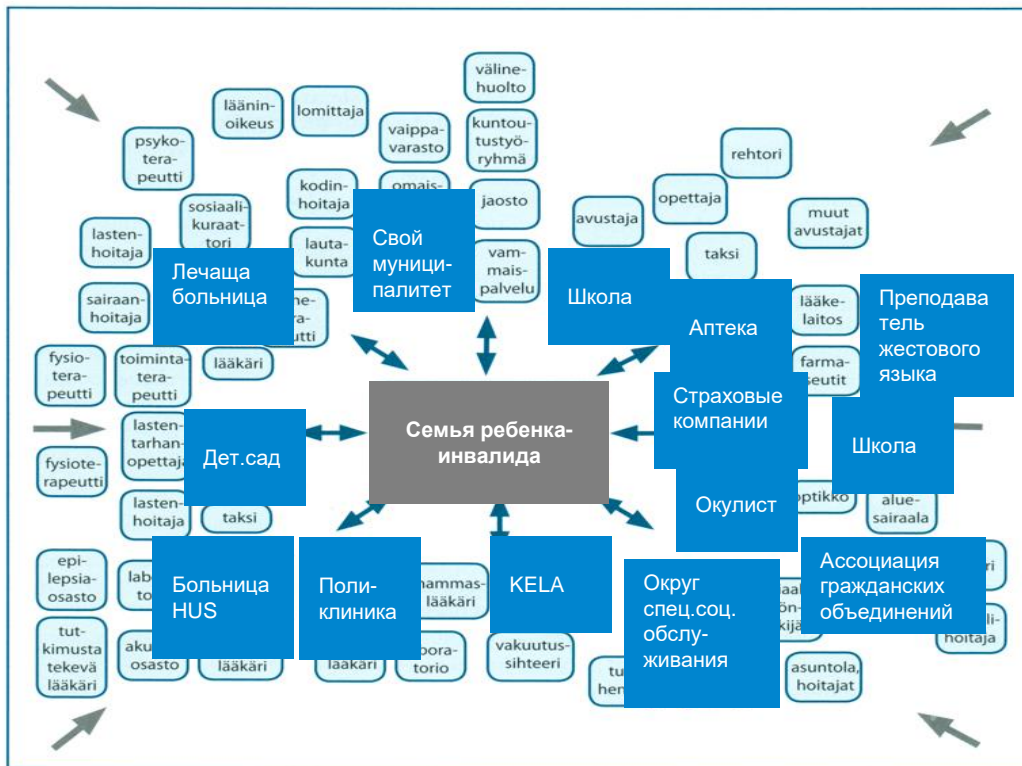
lääninoikeus

lomittaja

välinehuolto

kuntoutustyöryhmä

psykoterapeutti

vaippavarasto

rehtori

kodinhoitaja

omais-

jaosto

opettaja

sosiaalikuraattori

avustaja

muut avustajat

lastenhoitaja

lautakunta

Свой муниципалитет

vammaispalvelu

taksi

Лечаща больница

Школа

sairaanhoitaja

-terapeutti

Аптека

lääkelaitos

Преподаватель жестового языка

fysioterapeutti

toimintaterapeutti

lääkäri

farmaseutit

lastentarhanopettaja

Семья ребенка-инвалида

Страховые компании

Дет.сад

Школа

fysioterapeutti

lastenhoitaja

taksi

Окулист

optikko

aluesairaala

epilepsiaosasto

Больница HUS

Поли-клиника

hammaslääkäri

KELA

Округ спец.соц. обслуживания

Ассоциация гражданских объединений

tutkimusta tekevä lääkäri

osasto

lääkäri

lääkäri

laboratorio

vakuutussihteeri

hoitaja

asuntola, hoitajat